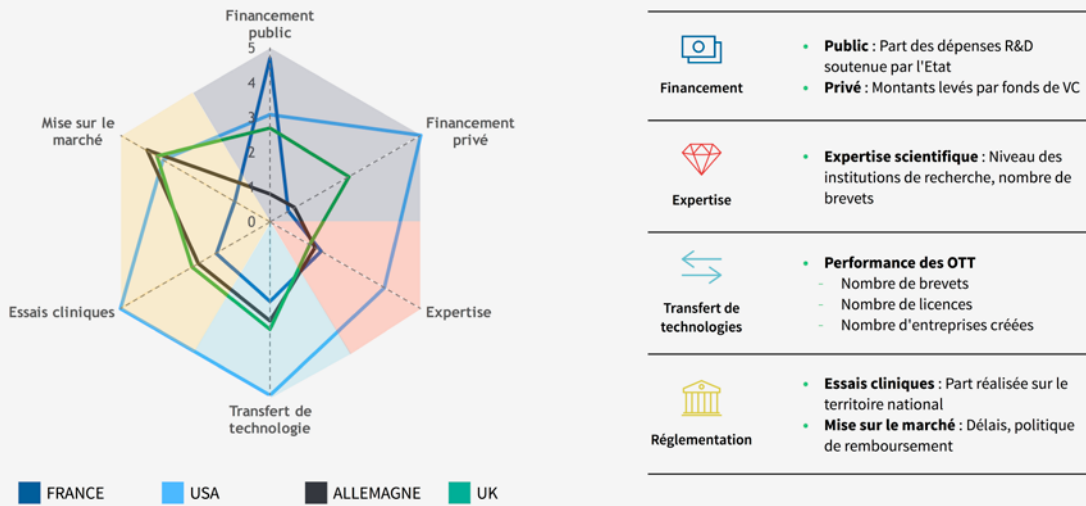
Financement public

5

4

3

2

1

0

Financement privé

Expertise

Transfert de technologie

Essais cliniques

Mise sur le marché

FRANCE

USA

ALLEMAGNE

UK

Financement

- **Public** : Part des dépenses R&D soutenue par l'Etat
- **Privé** : Montants levés par fonds de VC

Expertise

- **Expertise scientifique** : Niveau des institutions de recherche, nombre de brevets

Transfert de technologies

- **Performance des OTT**
  - Nombre de brevets
  - Nombre de licences
  - Nombre d'entreprises créées

Réglementation

- **Essais cliniques** : Part réalisée sur le territoire national
- **Mise sur le marché** : Délais, politique de remboursement